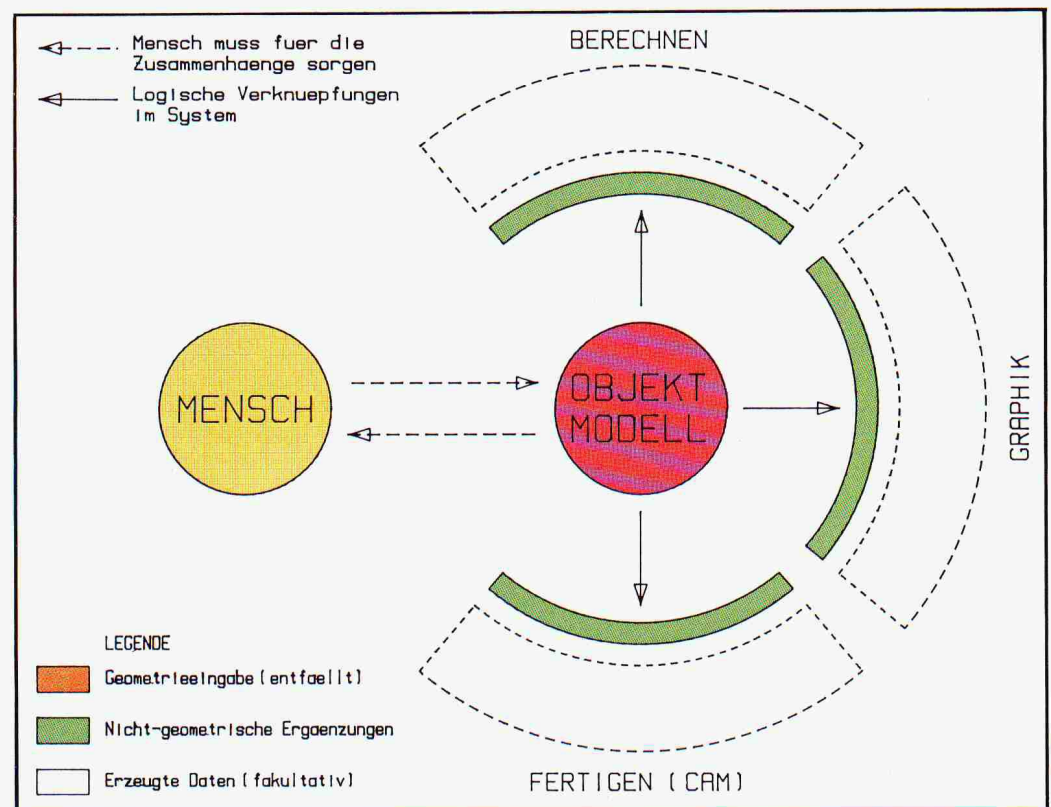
Mensch muss fuer die Zusammenhaenge sorgen

Logische Verknuepfungen im System

BERECHNEN

GRAPHIK

MENSCH

OBJEKT MODELL

FERTIGEN (CAM)

LEGENDE

Geometrieeingabe (entfaellt)

Nicht-geometrische Ergaenzungen

Erzeugte Daten (fakultativ)